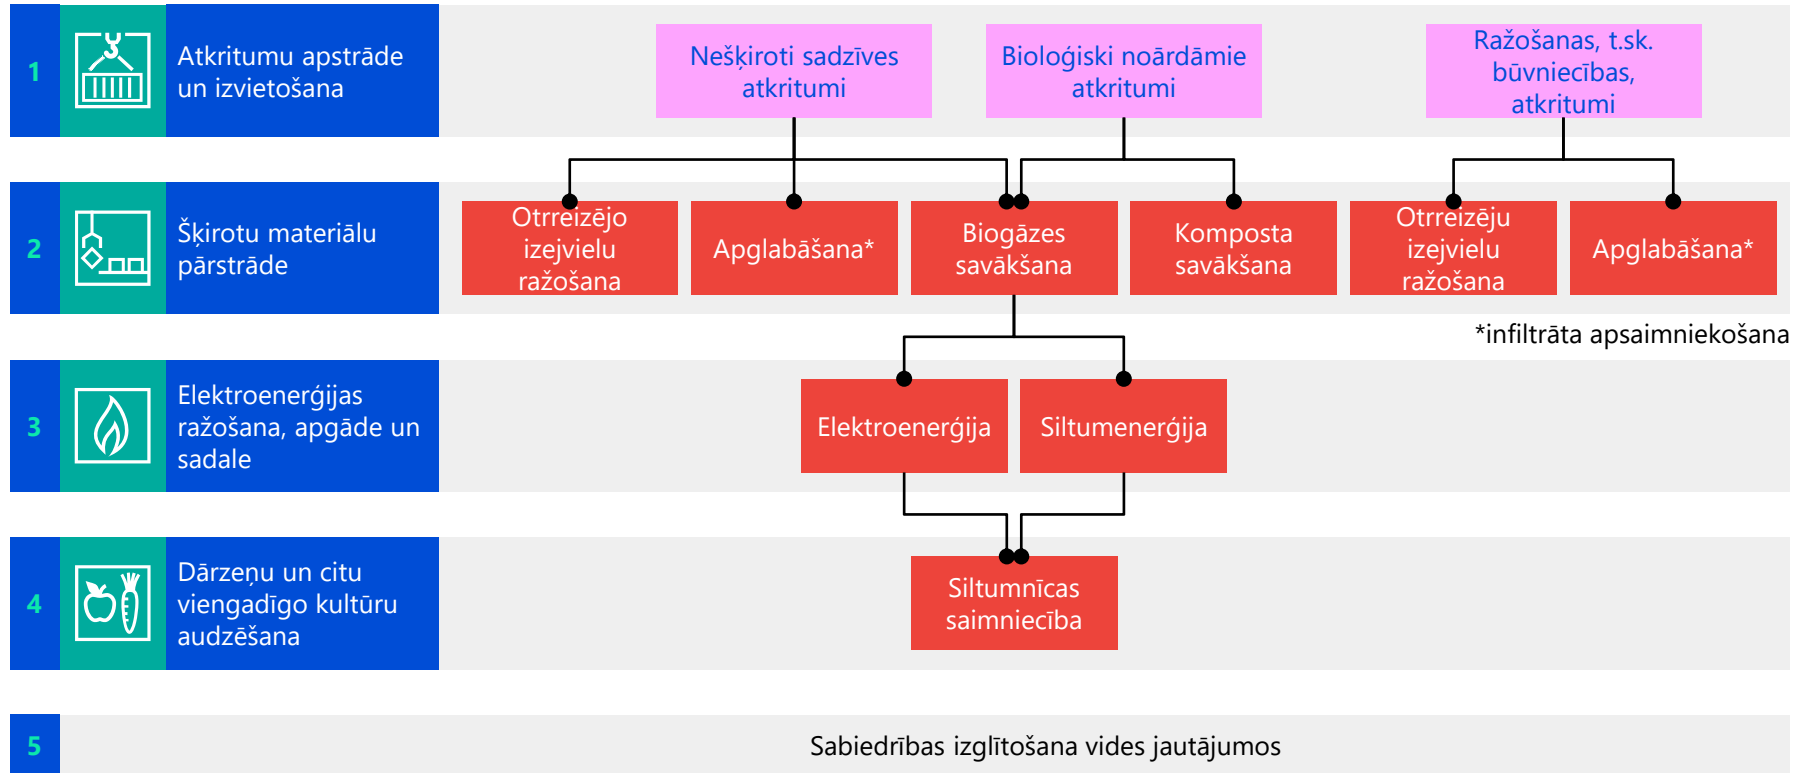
1 Atkritumu apstrāde un izvietošana

Nešķiroti sadzīves atkritumi

Bioloģiski noārdāmie atkritumi

Ražošanas, t.sk. būvniecības, atkritumi

2 Šķirotu materiālu pārstrāde

Otrreizējo izejvielu ražošana

Apglabāšana*

Biogāzes savākšana

Komposta savākšana

Otrreizēju izejvielu ražošana

Apglabāšana*

*infiltrāta apsaimniekošana

3 Elektroenerģijas ražošana, apgāde un sadale

Elektroenerģija

Siltumenerģija

4 Dārzeņu un citu viengadīgo kultūru audzēšana

Siltumnīcas saimniecība

5 Sabiedrības izglītošana vides jautājumos